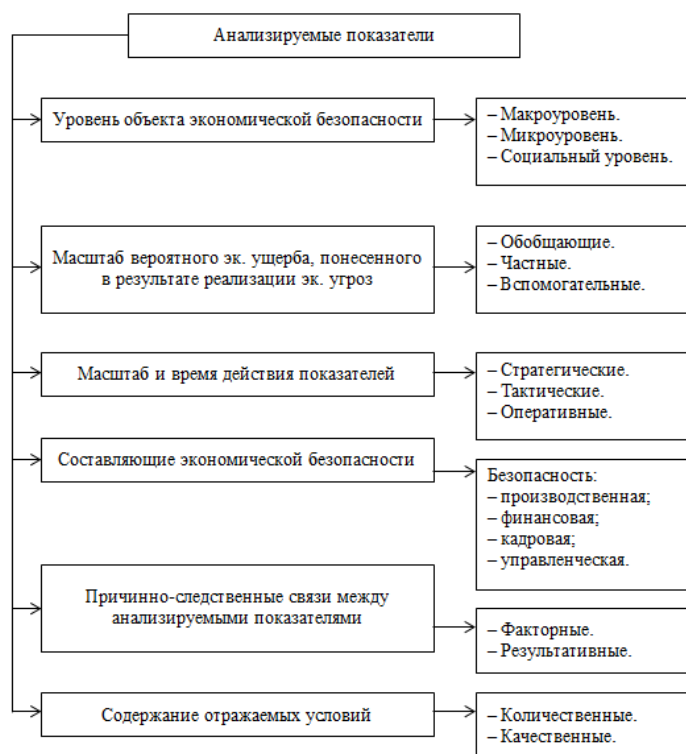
Анализируемые показатели

Уровень объекта экономической безопасности

– Макроуровень.
– Микроуровень.
– Социальный уровень.

Масштаб вероятного эк. ущерба, понесенного в результате реализации эк. угроз

– Обобщающие.
– Частные.
– Вспомогательные.

Масштаб и время действия показателей

– Стратегические.
– Тактические.
– Оперативные.

Составляющие экономической безопасности

Безопасность:
– производственная;
– финансовая;
– кадровая;
– управленческая.

Причинно-следственные связи между анализируемыми показателями

– Факторные.
– Результативные.

Содержание отражаемых условий

– Количественные.
– Качественные.